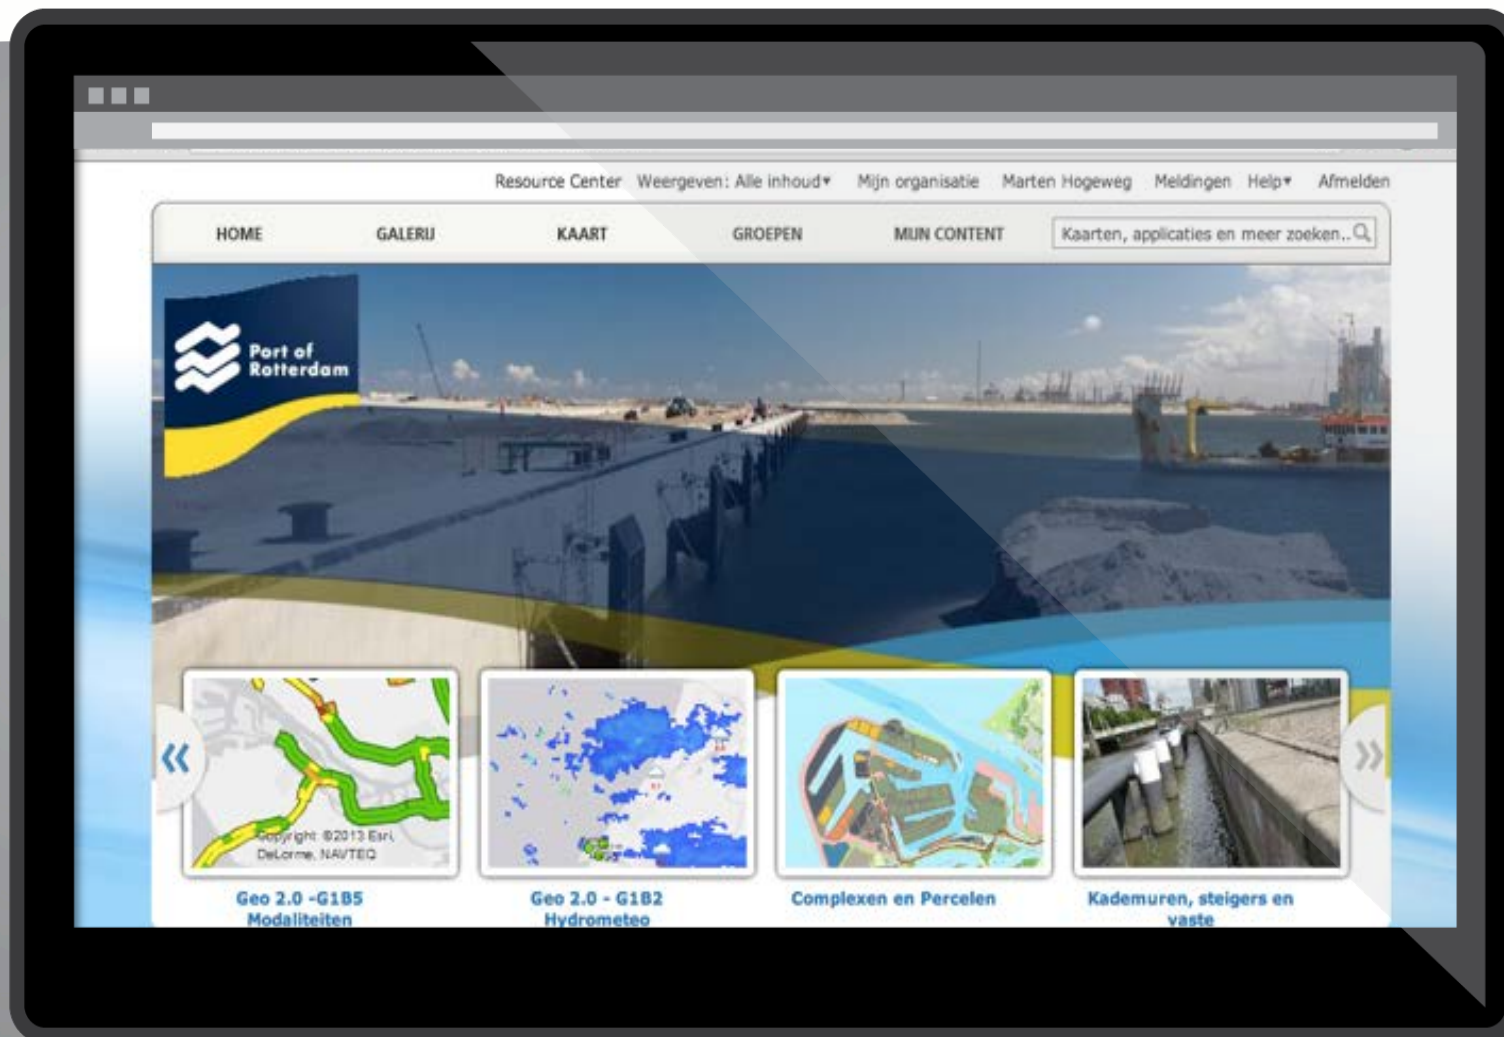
Resource Center Weergeven: Alle inhoud▾ Mijn organisatie Marten Hogeweg Meldingen Help▾ Afmelden

HOME GALERIJ KAART GROEPEN MIJN CONTENT Kaarten, applicaties en meer zoeken..

Port of Rotterdam

«

Copyright ©2013 Esri, DeLorme, NAVTEQ

Geo 2.0 -G1B5 Modaliteiten

Geo 2.0 - G1B2 Hydrometeo

Complexen en Percelen

Kademuren, steigers en vaste

»